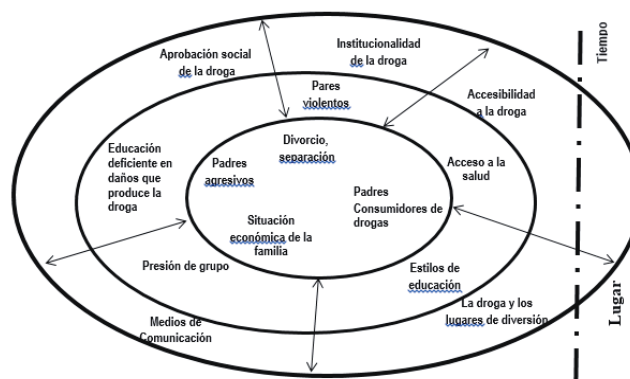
Aprobación social de la droga

Institucionalidad de la droga

Tiempo

Pares violentos

Accesibilidad a la droga

Educación deficiente en daños que produce la droga

Divorcio, separación

Padres agresivos

Acceso a la salud

Padres Consumidores de drogas

Situación económica de la familia

Presión de grupo

Estilos de educación

La droga y los lugares de diversión

Medios de Comunicación

Lugar